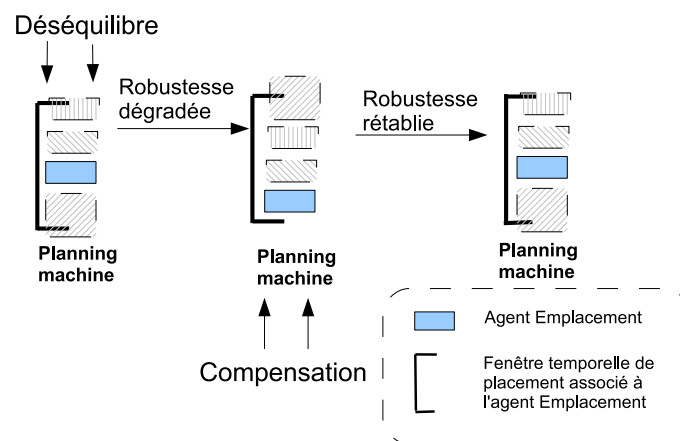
Déséquilibre

Robustesse dégradée

Robustesse rétablie

Planning machine

Planning machine

Planning machine

Compensation

Agent Emplacement

Fenêtre temporelle de placement associé à l'agent Emplacement